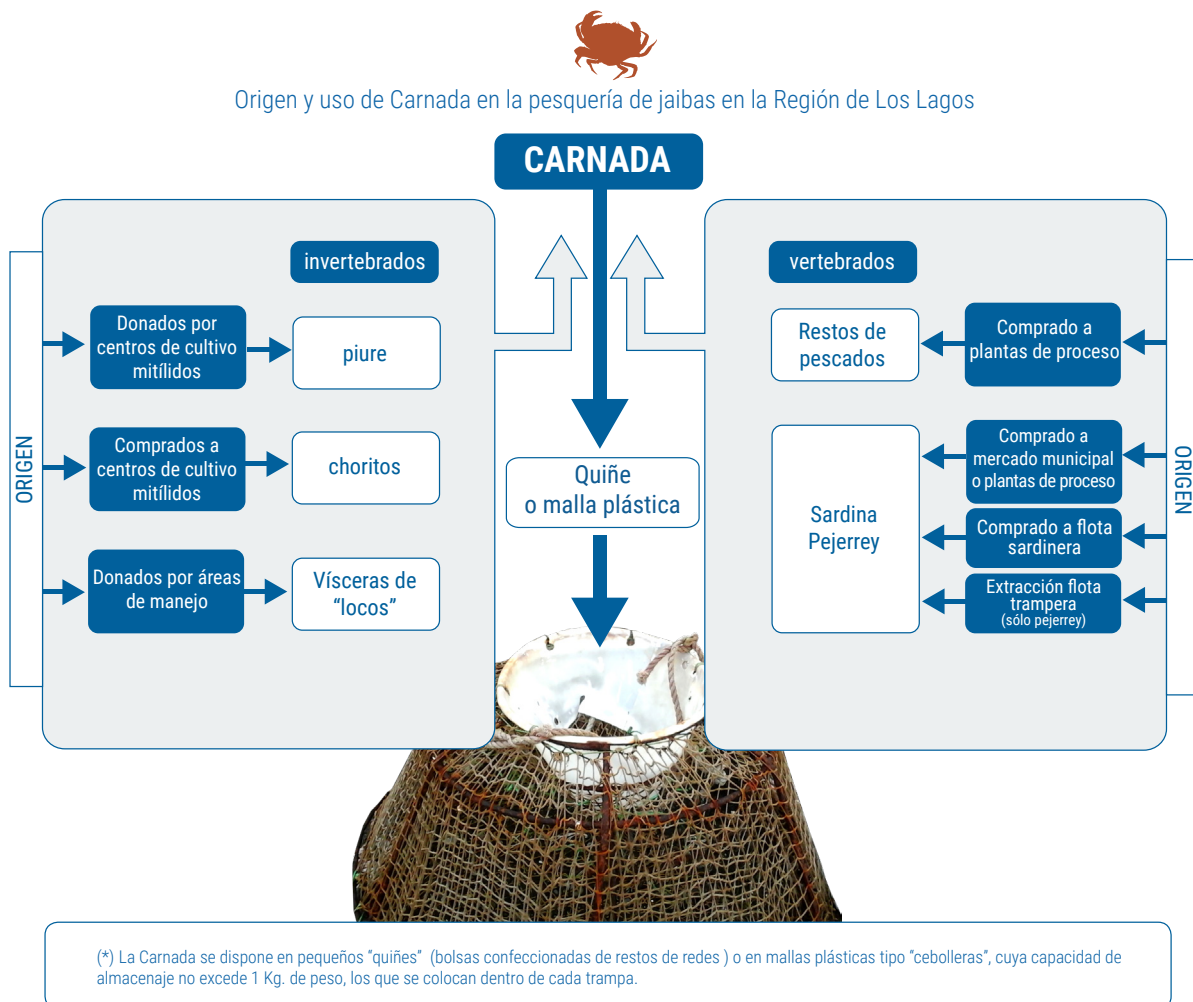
Origen y uso de Carnada en la pesquería de jaibas en la Región de Los Lagos

CARNADA

ORIGEN

invertebrados

Donados por centros de cultivo mitílidos

piure

Comprados a centros de cultivo mitílidos

choritos

Donados por áreas de manejo

Vísceras de “locos”

Quiñe o malla plástica

vertebrados

Restos de pescados

Comprado a plantas de proceso

Sardina Pejerrey

Comprado a mercado municipal o plantas de proceso

Comprado a flota sardinera

Extracción flota trampera (sólo pejerrey)

ORIGEN

(*) La Carnada se dispone en pequeños “quiñes” (bolsas confeccionadas de restos de redes ) o en mallas plásticas tipo “cebolleras”, cuya capacidad de almacenaje no excede 1 Kg. de peso, los que se colocan dentro de cada trampa.